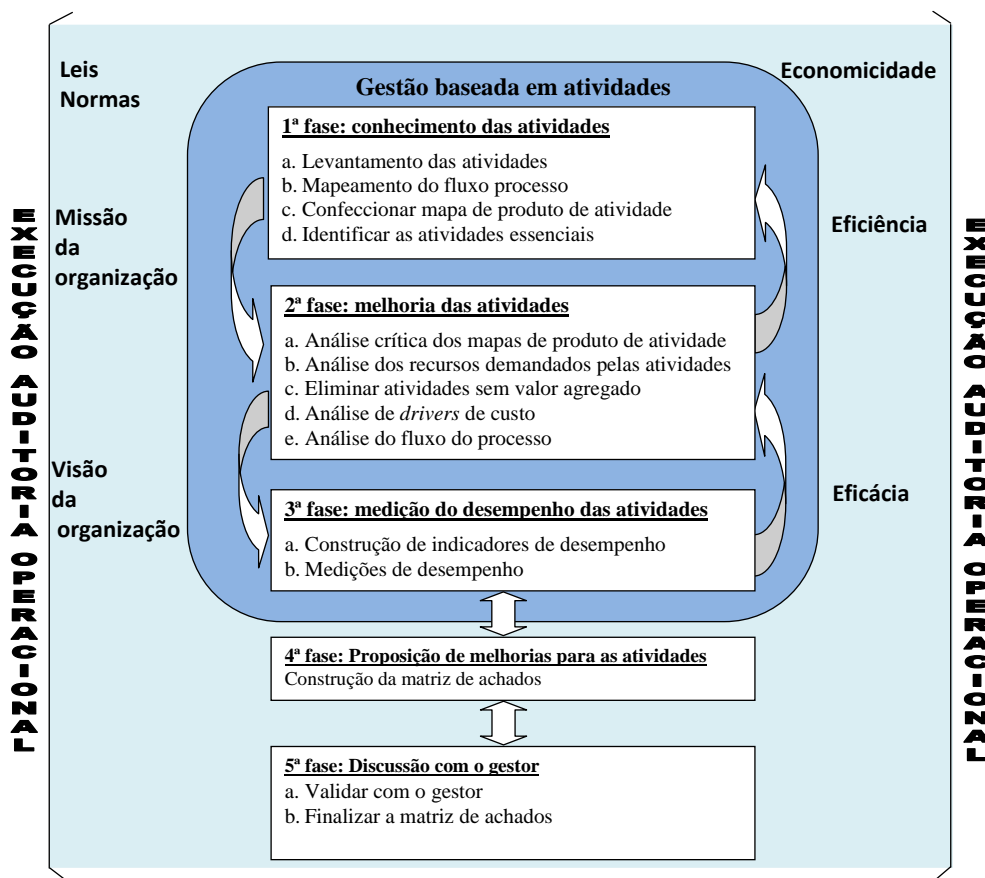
EXECUÇÃO AUDITORIA OPERACIONAL

Leis
Normas

Gestão baseada em atividades

Economicidade

**1ª fase: conhecimento das atividades**
a. Levantamento das atividades
b. Mapeamento do fluxo processo
c. Confeccionar mapa de produto de atividade
d. Identificar as atividades essenciais

Missão da organização

Eficiência

**2ª fase: melhoria das atividades**
a. Análise crítica dos mapas de produto de atividade
b. Análise dos recursos demandados pelas atividades
c. Eliminar atividades sem valor agregado
d. Análise de *drivers* de custo
e. Análise do fluxo do processo

Visão da organização

Eficácia

**3ª fase: medição do desempenho das atividades**
a. Construção de indicadores de desempenho
b. Medições de desempenho

**4ª fase: Proposição de melhorias para as atividades**
Construção da matriz de achados

**5ª fase: Discussão com o gestor**
a. Validar com o gestor
b. Finalizar a matriz de achados

EXECUÇÃO AUDITORIA OPERACIONAL